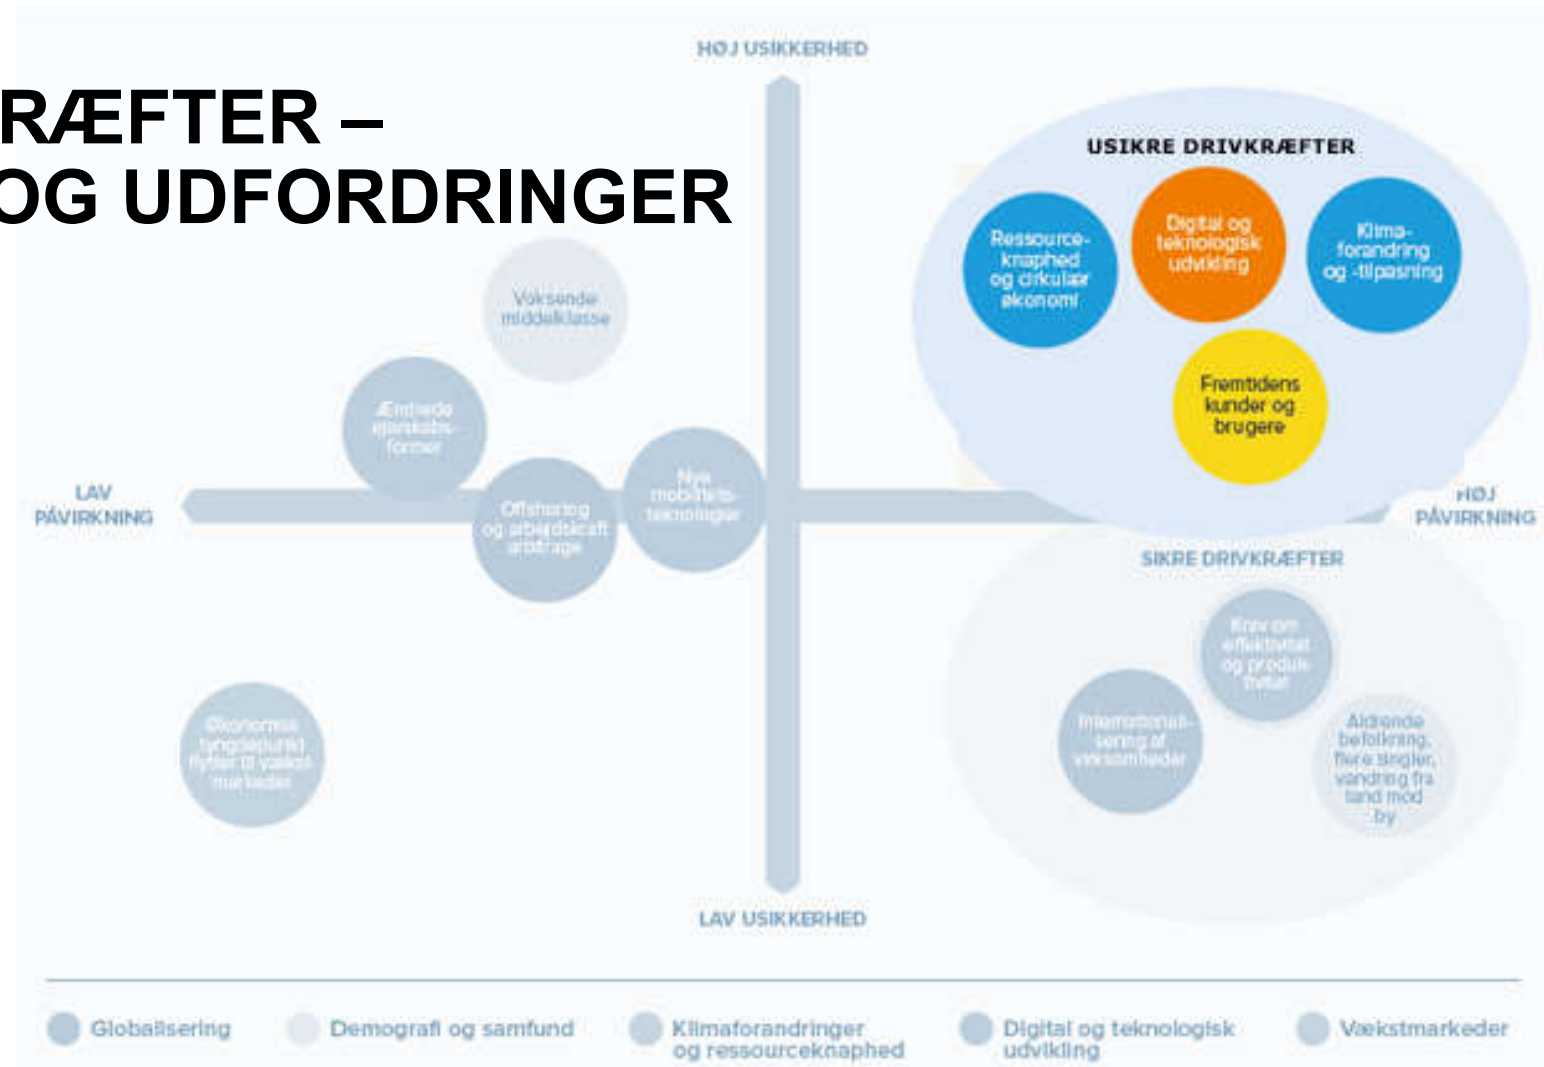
RÆFTER –
OG UDFORDRINGER

HØJ USIKKERHED

USIKRE DRIVKRÆFTER

Ressource-knaphed og cirkulær økonomi

Digital og teknologisk udvikling

Klima-forandring og -tilpasning

Fremtidens kunder og brugere

Voksende middelklasse

Ændrede ejerskabs-former

Offshoring og arbejdskraft arbitrage

Nye mobilitets-teknologier

LAV PÅVIRKNING

HØJ PÅVIRKNING

SIKRE DRIVKRÆFTER

Krav om effektivitet og produk-tivitet

Internationali-sering af virksomheder

Aldrende befolkning, flere singler, vandring fra land mod by

Økonomisk tyngdepunkt flytter til vækst-markeder

LAV USIKKERHED

Globalisering
Demografi og samfund
Klimaforandringer og ressourceknaphed
Digital og teknologisk udvikling
Vækstmarkeder